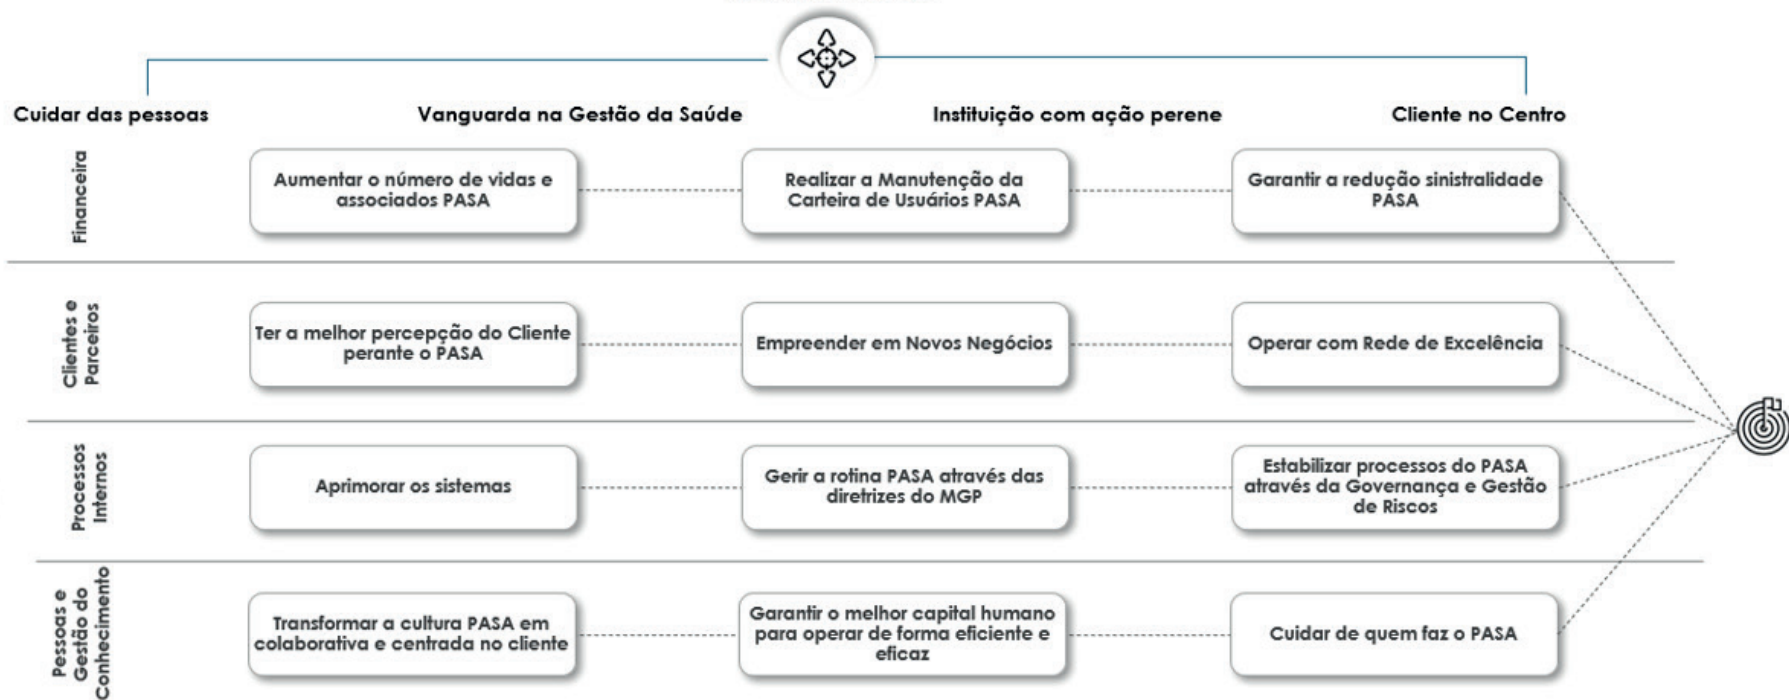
Cuidar das pessoas

Vanguarda na Gestão da Saúde

Instituição com ação perene

Cliente no Centro

Financeira

Aumentar o número de vidas e associados PASA

Realizar a Manutenção da Carteira de Usuários PASA

Garantir a redução sinistralidade PASA

Clientes e Parceiros

Ter a melhor percepção do Cliente perante o PASA

Empreender em Novos Negócios

Operar com Rede de Excelência

Processos Internos

Aprimorar os sistemas

Gerir a rotina PASA através das diretrizes do MGP

Estabilizar processos do PASA através da Governança e Gestão de Riscos

Pessoas e Gestão do Conhecimento

Transformar a cultura PASA em colaborativa e centrada no cliente

Garantir o melhor capital humano para operar de forma eficiente e eficaz

Cuidar de quem faz o PASA